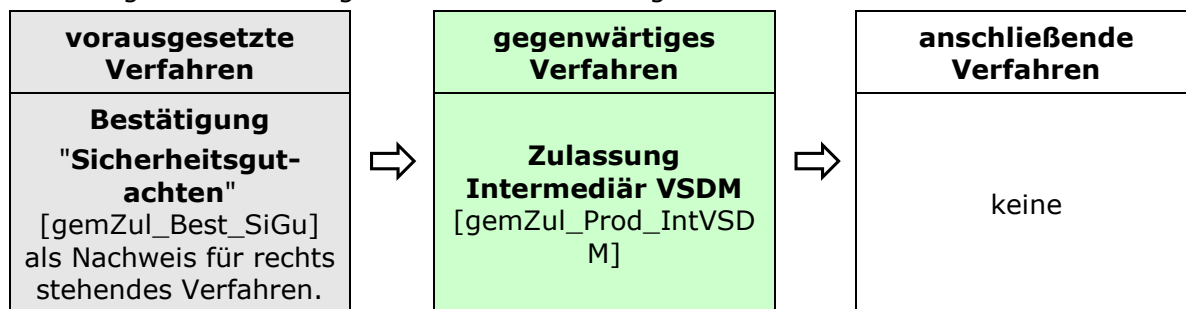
vorausgesetzte Verfahren

Bestätigung "Sicherheitsgutachten" [gemZul_Best_SiGu] als Nachweis für rechts stehendes Verfahren.

gegenwärtiges Verfahren

Zulassung Intermediär VSDM [gemZul_Prod_IntVSDM]

anschließende Verfahren

keine